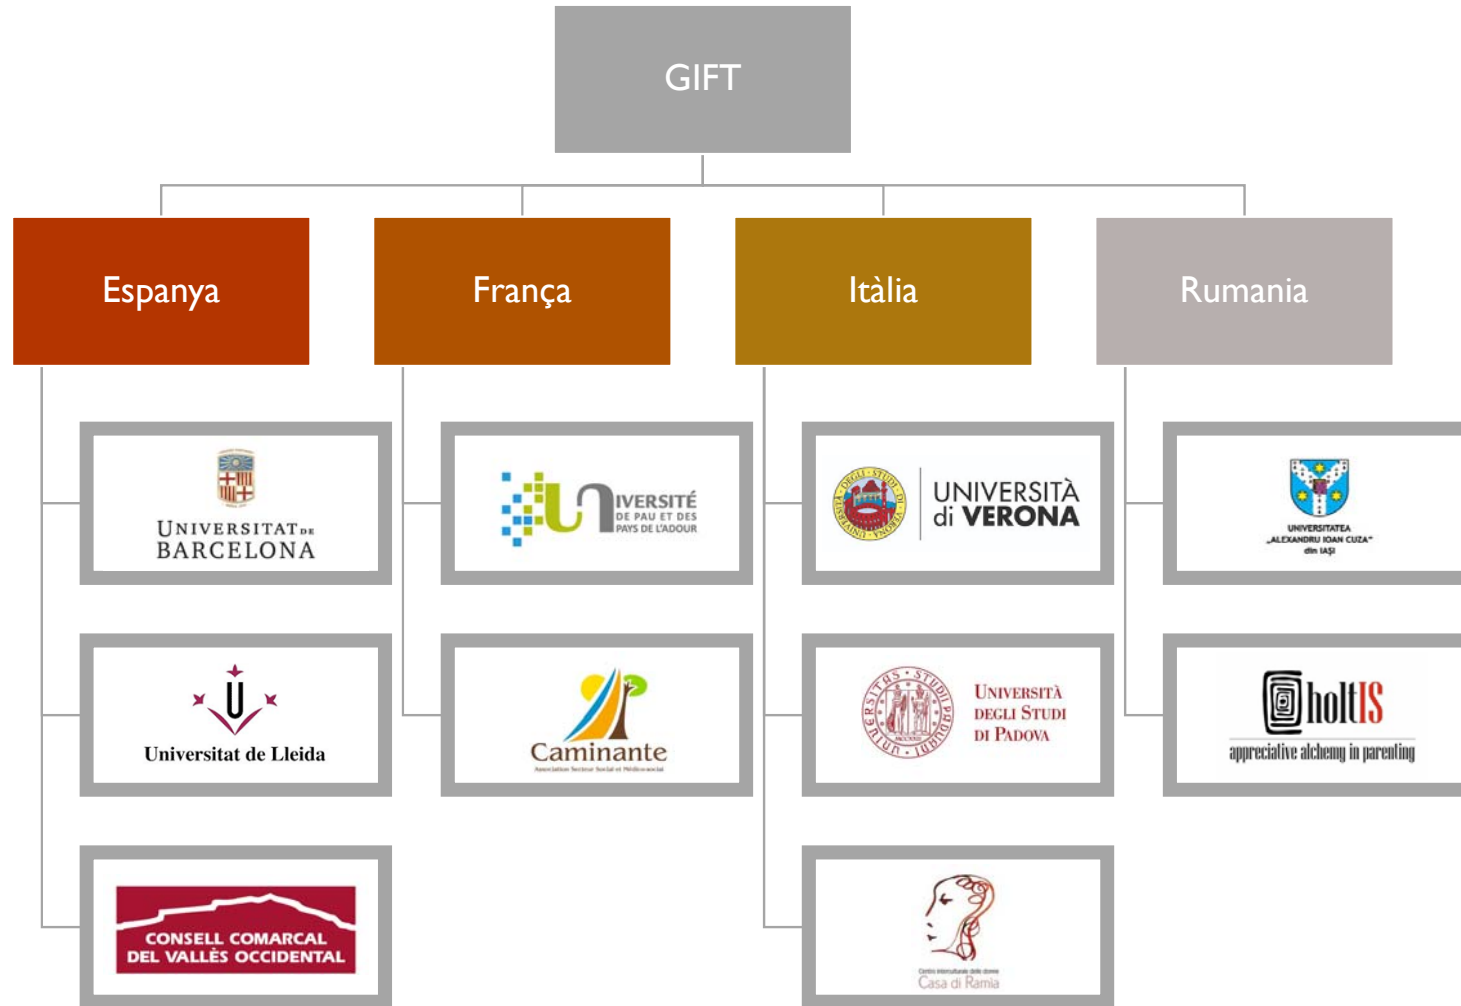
GIFT

Espanya

UNIVERSITAT DE BARCELONA

Universitat de Lleida

CONSELL COMARCAL DEL VALLÈS OCCIDENTAL

França

UNIVERSITÉ DE PAU ET DES PAYS DE L'ADOUR

Caminante
Association Secteur Social et Médico-social

Itàlia

UNIVERSITÀ di VERONA

UNIVERSITÀ DEGLI STUDI DI PADOVA

Centro interculturale delle donne
Casa di Ramia

Rumania

UNIVERSITATEA „ALEXANDRU IOAN CUZA" din IAŞI

holtIS
appreciative alchemy in parenting